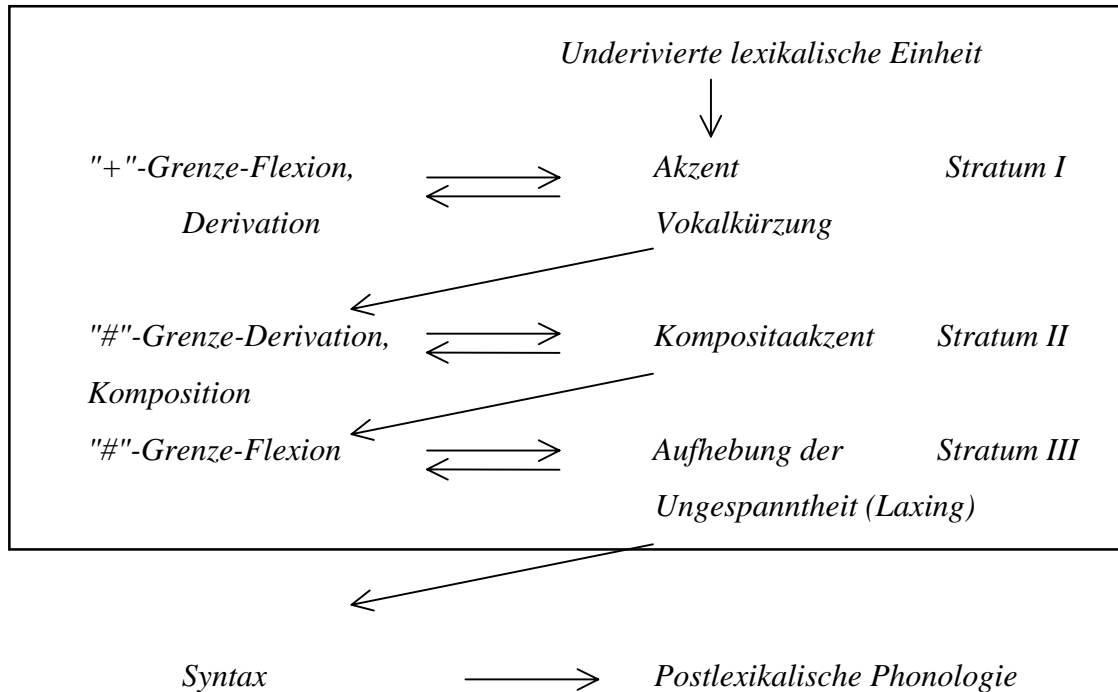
Underivierte lexikalische Einheit

"+"-Grenze-Flexion, Derivation

Akzent Vokalkürzung

Stratum I

"#"-Grenze-Derivation, Komposition

Kompositaakzent

Stratum II

"#"-Grenze-Flexion

Aufhebung der Ungespanntheit (Laxing)

Stratum III

Syntax

Postlexikalische Phonologie